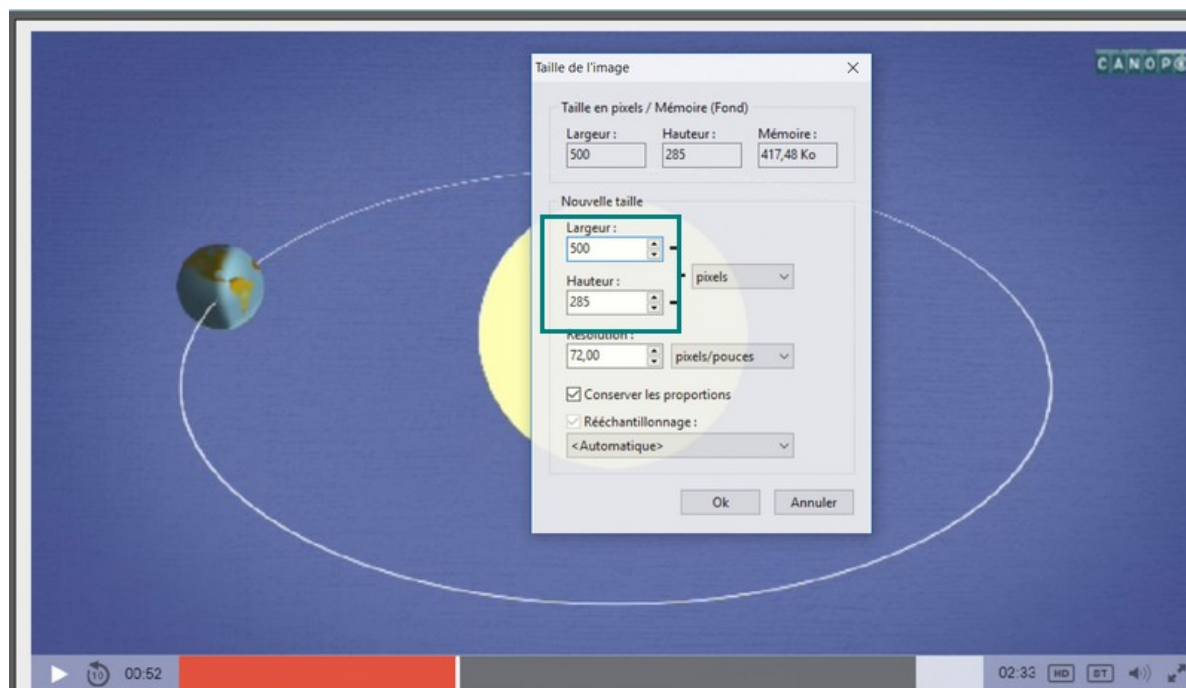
Taille de l'image

Taille en pixels / Mémoire (Fond)

Largeur :
500

Hauteur :
285

Mémoire :
417,48 Ko

Nouvelle taille

Largeur :
500

Hauteur :
285

pixels

Résolution :
72,00

pixels/pouces

Conserver les proportions

Rééchantillonnage :

<Automatique>

Ok

Annuler

CANOP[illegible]

10

00:52

02:33

HD

ST